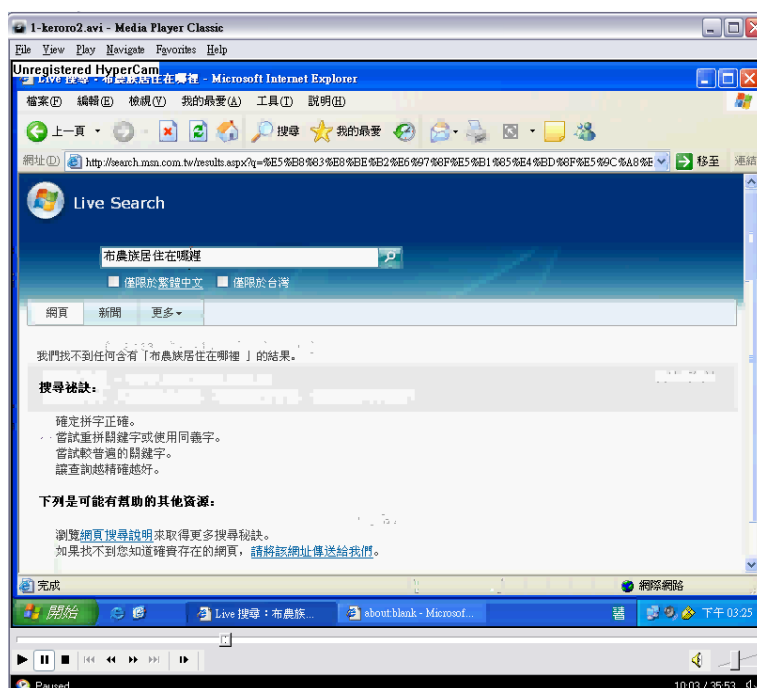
1-keroro2.avi - Media Player Classic
File View Play Navigate Favorites Help
Unregistered HyperCam
Live 搜尋：布農族居住在哪裡 - Microsoft Internet Explorer
檔案(F) 編輯(E) 檢視(V) 我的最愛(A) 工具(T) 說明(H)
上一頁 搜尋 我的最愛
網址(D) http://search.msn.com.tw/results.aspx?q=%E5%B8%83%E8%BE%B2%E6%97%8F%E5%B1%85%E4%BD%8F%E5%9C%A8%E 移至 連結
Live Search
布農族居住在哪裡
僅限於繁體中文 僅限於台灣
網頁 新聞 更多
我們找不到任何含有「布農族居住在哪裡 」的結果。
搜尋祕訣：
確定拼字正確。
嘗試重拼關鍵字或使用同義字。
嘗試較普遍的關鍵字。
讓查詢越精確越好。
下列是可能有幫助的其他資源：
瀏覽網頁搜尋說明來取得更多搜尋祕訣。
如果找不到您知道確實存在的網頁，請將該網址傳送給我們。
完成
網際網路
開始
Live 搜尋：布農族...
about:blank - Microsof...
下午 03:25
Paused
10:03 / 35:53